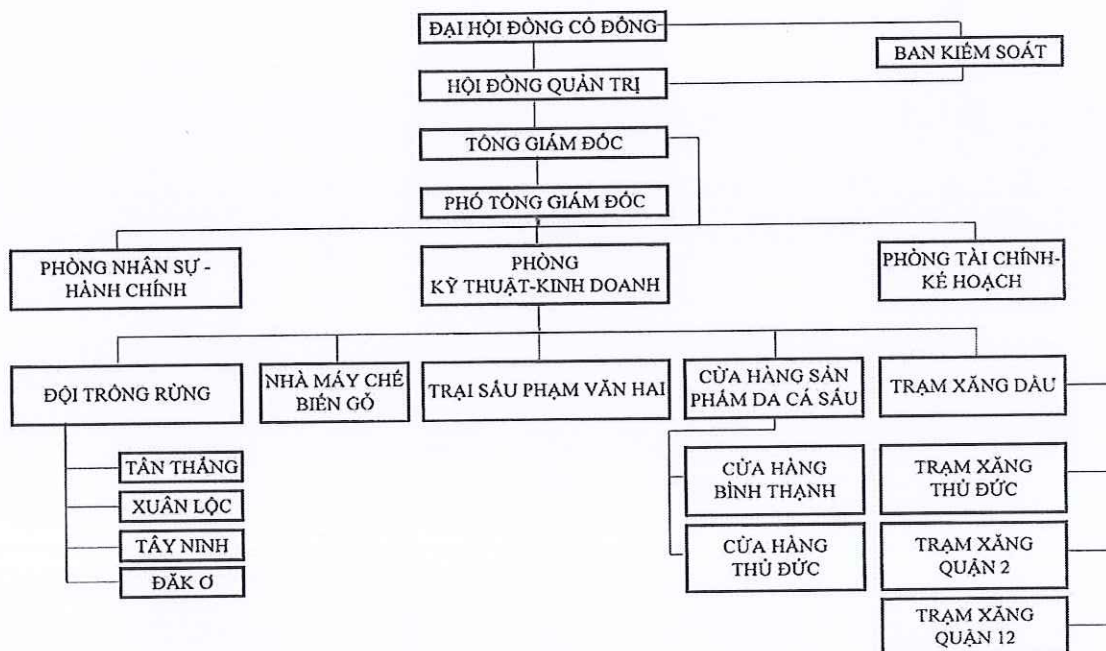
ĐẠI HỘI ĐỒNG CỔ ĐÔNG

BAN KIỂM SOÁT

HỘI ĐỒNG QUẢN TRỊ

TỔNG GIÁM ĐỐC

PHÓ TỔNG GIÁM ĐỐC

PHÒNG NHÂN SỰ - HÀNH CHÍNH

PHÒNG KỸ THUẬT-KINH DOANH

PHÒNG TÀI CHÍNH-KẾ HOẠCH

ĐỘI TRỒNG RỪNG

NHÀ MÁY CHẾ BIẾN GỖ

TRẠI SẤU PHẠM VĂN HAI

CỬA HÀNG SẢN PHẨM DA CÁ SẤU

TRẠM XĂNG DẦU

TÂN THẮNG

XUÂN LỘC

TÂY NINH

ĐĂK Ơ

CỬA HÀNG BÌNH THẠNH

CỬA HÀNG THỦ ĐỨC

TRẠM XĂNG THỦ ĐỨC

TRẠM XĂNG QUẬN 2

TRẠM XĂNG QUẬN 12